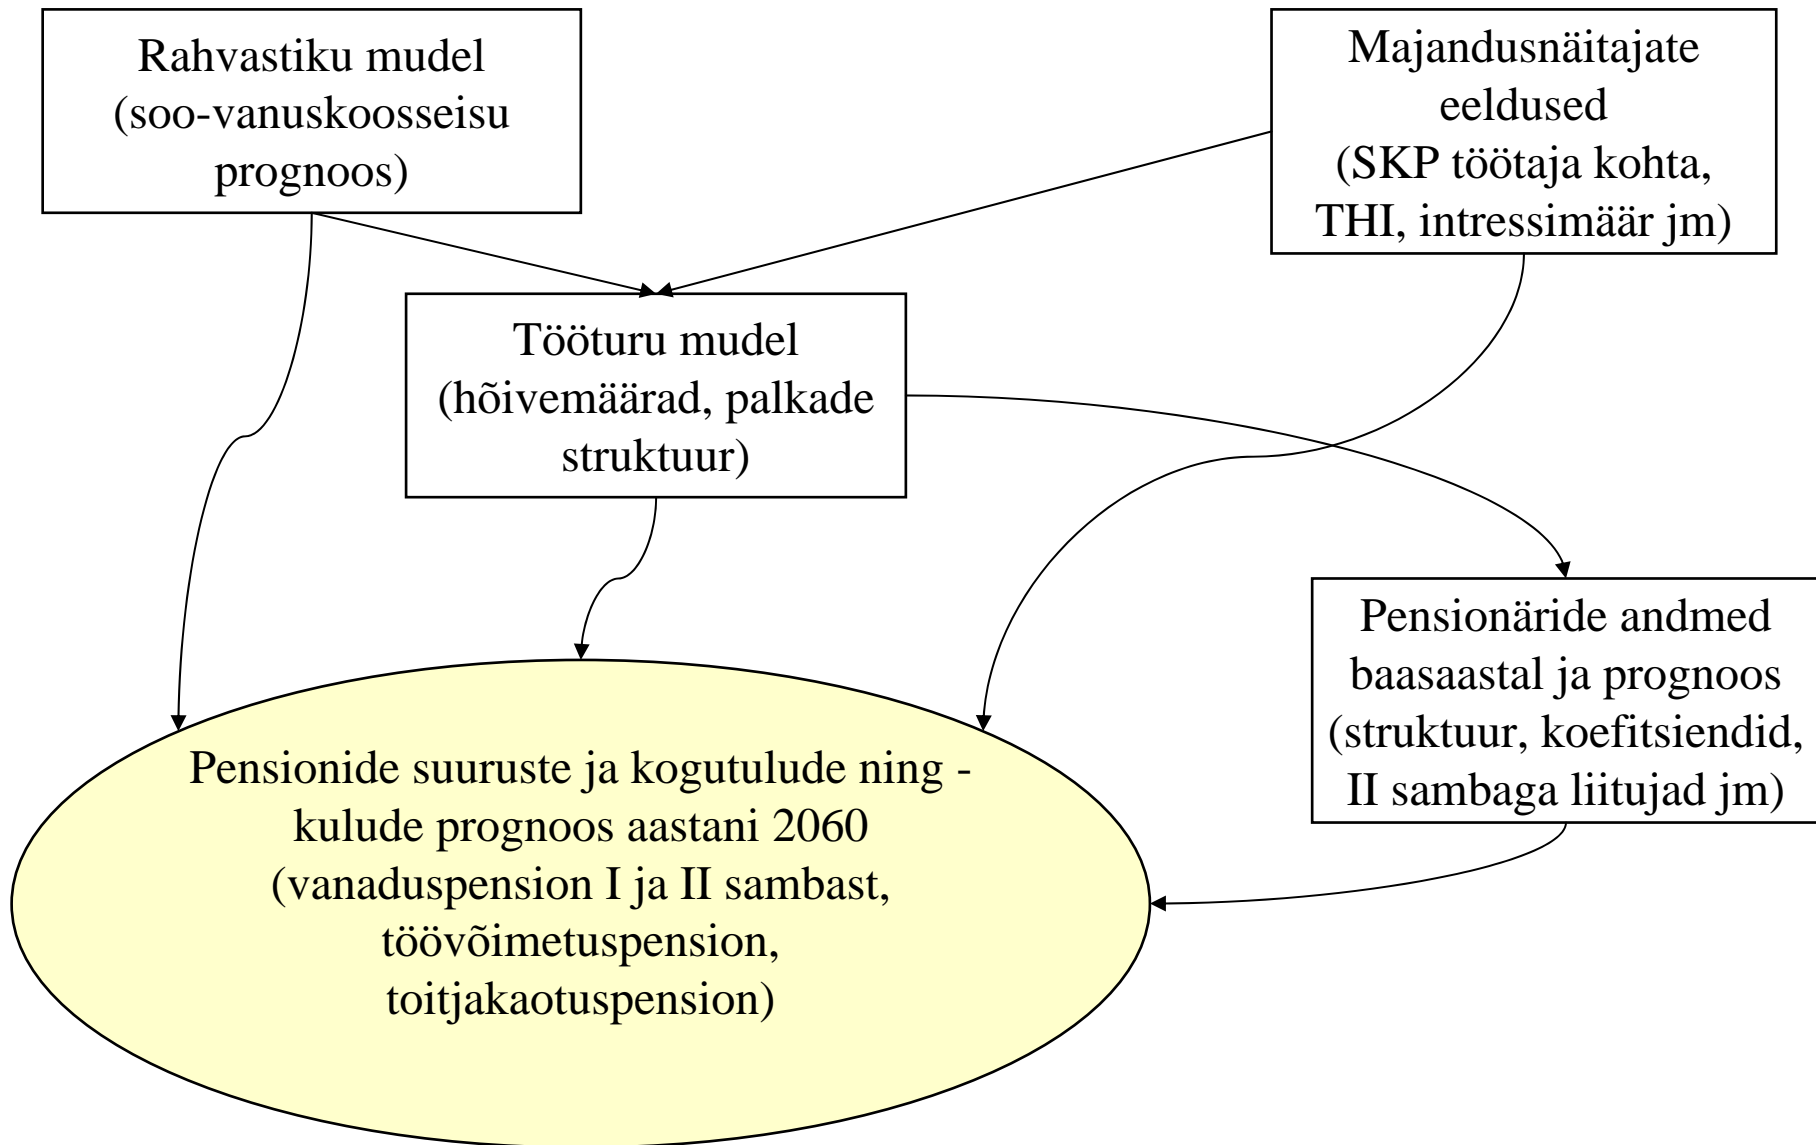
Rahvastiku mudel (soo-vanuskoosseisu prognoos)

Majandusnäitajate eeldused (SKP töötaja kohta, THI, intressimäär jm)

Tööturu mudel (hõivemäärad, palkade struktuur)

Pensionäride andmed baasaastal ja prognoos (struktuur, koefitsiendid, II sambaga liitujad jm)

Pensionide suuruste ja kogutulude ning -kulude prognoos aastani 2060 (vanaduspension I ja II sambast, töövõimetuspension, toitjakaotuspension)